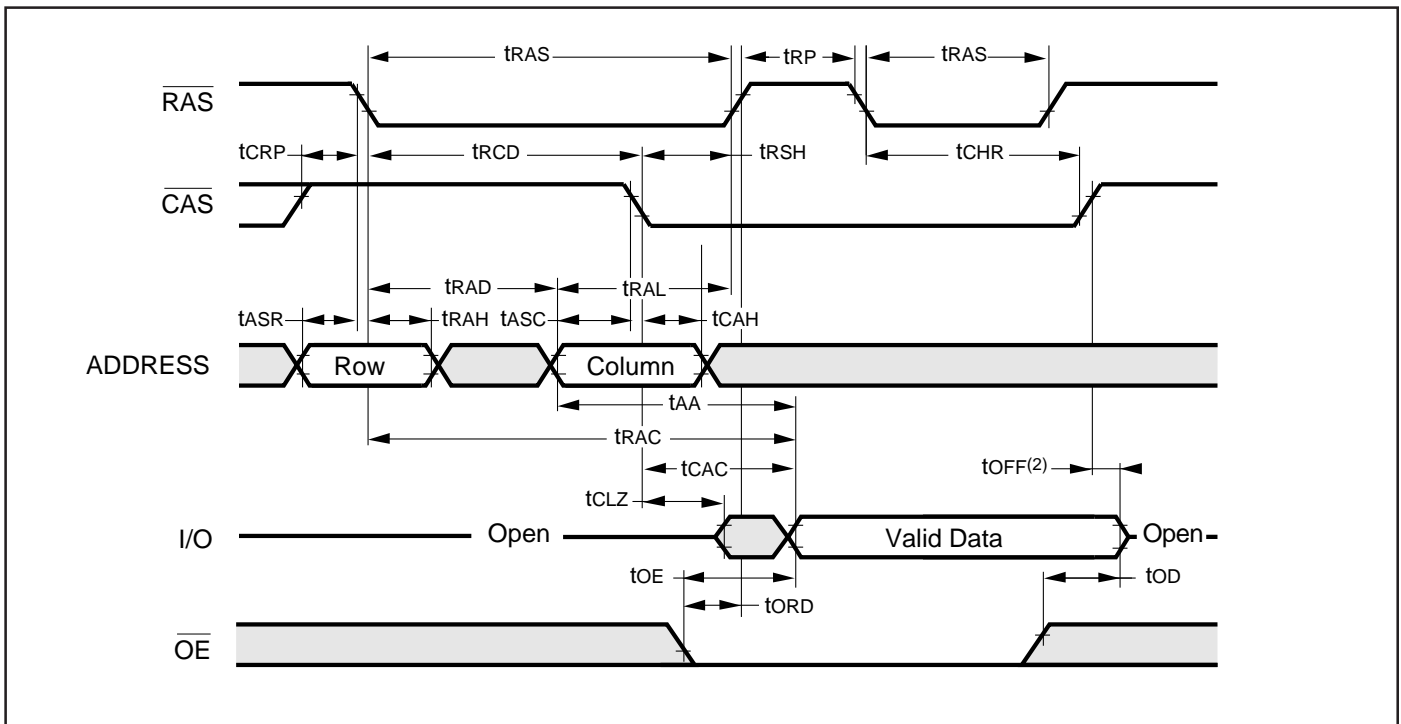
tRAS

tRP

tRAS

$\overline{RAS}$

tCRP

tRCD

tRSH

tCHR

$\overline{CAS}$

tRAD

tRAL

tASR

tRAH

tASC

tCAH

ADDRESS

Row

Column

tAA

tRAC

tCAC

tOFF$^{(2)}$

tCLZ

I/O

Open

Valid Data

Open

tOE

tOD

tORD

$\overline{OE}$